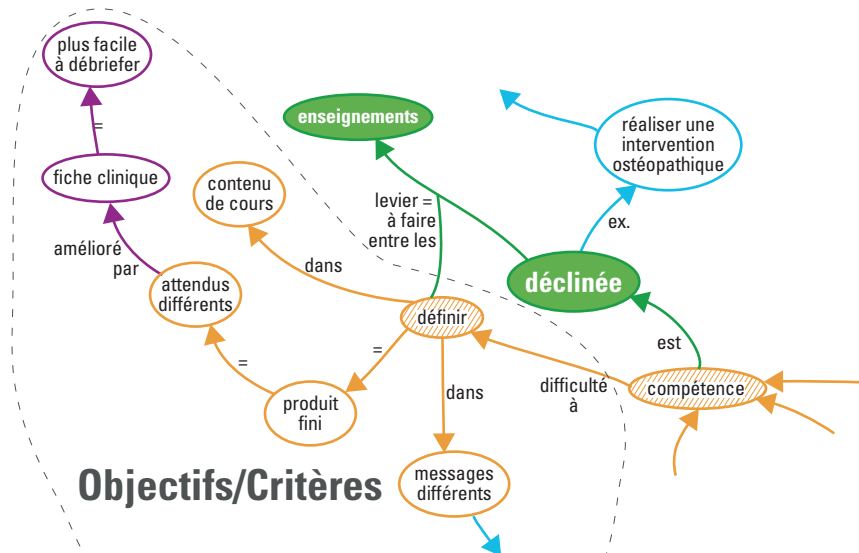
plus facile à débriefer

=

fiche clinique

amélioré par

attendus différents

contenu de cours

dans

enseignements

levier = à faire entre les

réaliser une intervention ostéopathique

ex.

déclinée

définir

=

=

produit fini

dans

messages différents

difficulté à

est

compétence

Objectifs/Critères